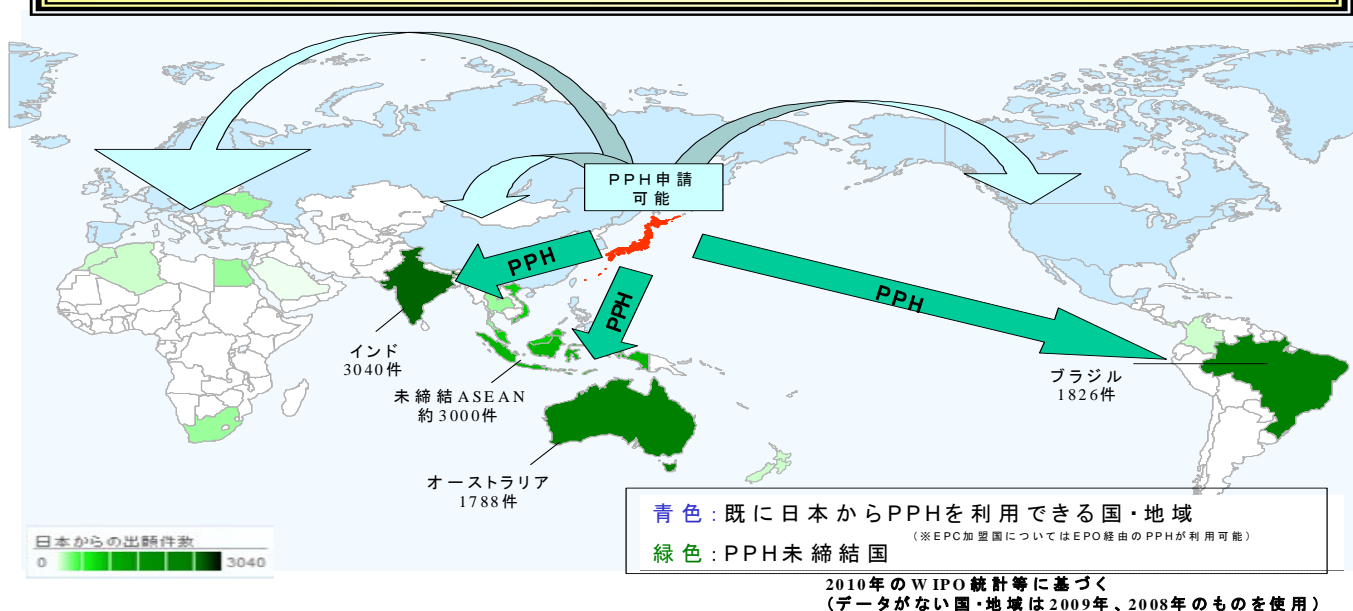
PPH申請
可能

PPH

PPH

PPH

インド
3040件

未締結ASEAN
約3000件

オーストラリア
1788件

ブラジル
1826件

日本からの出願件数
0
3040

青色：既に日本からPPHを利用できる国・地域
（※EPC加盟国についてはEPO経由のPPHが利用可能）
緑色：PPH未締結国

2010年のWIPO統計等に基づく
（データがない国・地域は2009年、2008年のものを使用）